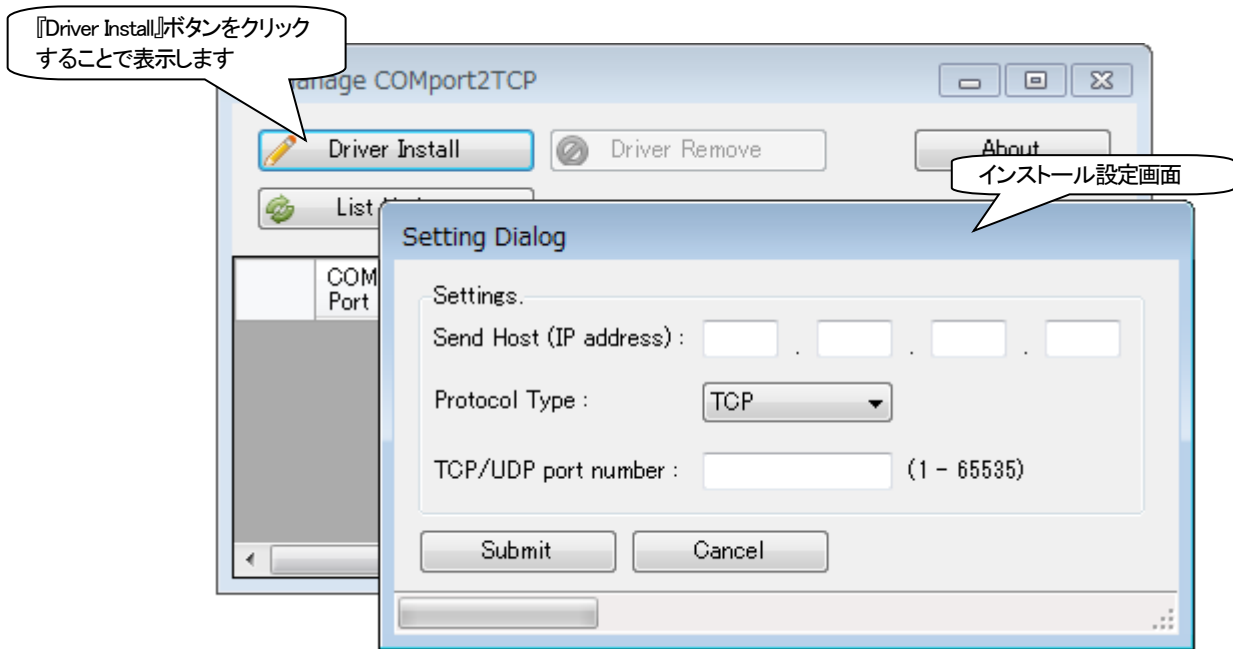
『Driver Install』ボタンをクリックすることで表示します

anage COMport2TCP

Driver Install

Driver Remove

About

インストール設定画面

List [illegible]

Setting Dialog

COM Port

Settings.

Send Host (IP address) :

Protocol Type :

TCP

TCP/UDP port number :

(1 - 65535)

Submit

Cancel